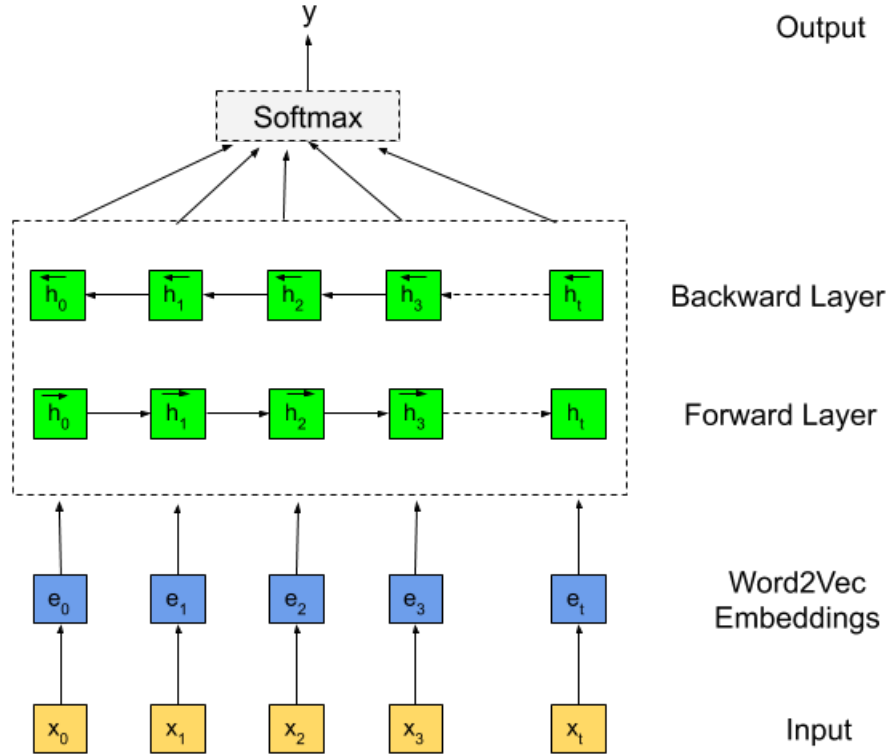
y

Output

Softmax

$\overleftarrow{h_0}$ $\overleftarrow{h_1}$ $\overleftarrow{h_2}$ $\overleftarrow{h_3}$ $\overleftarrow{h_t}$

Backward Layer

$\overrightarrow{h_0}$ $\overrightarrow{h_1}$ $\overrightarrow{h_2}$ $\overrightarrow{h_3}$ $h_t$

Forward Layer

$e_0$ $e_1$ $e_2$ $e_3$ $e_t$

Word2Vec Embeddings

$x_0$ $x_1$ $x_2$ $x_3$ $x_t$

Input